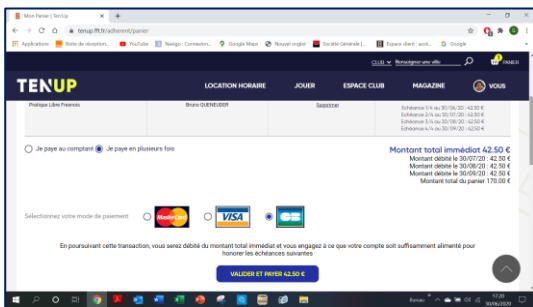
Mon Panier | Ten'Up
tenup.fft.fr/adherent/panier
Applications Boite de réception... YouTube Navigo : Connexion... Google Maps Nouvel onglet Société Générale | E... Espace client : accè... Google

CLUB Renseignez une ville PANIER

TENUP LOCATION HORAIRE JOUER ESPACE CLUB MAGAZINE VOUS

Pratique Libre Fresnois Bruno QUENEUDER Supprimer
Echéance 1/4 au 30/06/20 : 42.50 €
Echéance 2/4 au 30/07/20 : 42.50 €
Echéance 3/4 au 30/08/20 : 42.50 €
Echéance 4/4 au 30/09/20 : 42.50 €

Je paye au comptant Je paye en plusieurs fois

Montant total immédiat 42.50 €
Montant débité le 30/07/20 : 42.50 €
Montant débité le 30/08/20 : 42.50 €
Montant débité le 30/09/20 : 42.50 €
Montant total du panier 170.00 €

Sélectionnez votre mode de paiement MasterCard VISA CB

En poursuivant cette transaction, vous serez débité du montant total immédiat et vous engagez à ce que votre compte soit suffisamment alimenté pour honorer les échéances suivantes

VALIDER ET PAYER 42.50 €

Bureau 17:30 06/05/2020